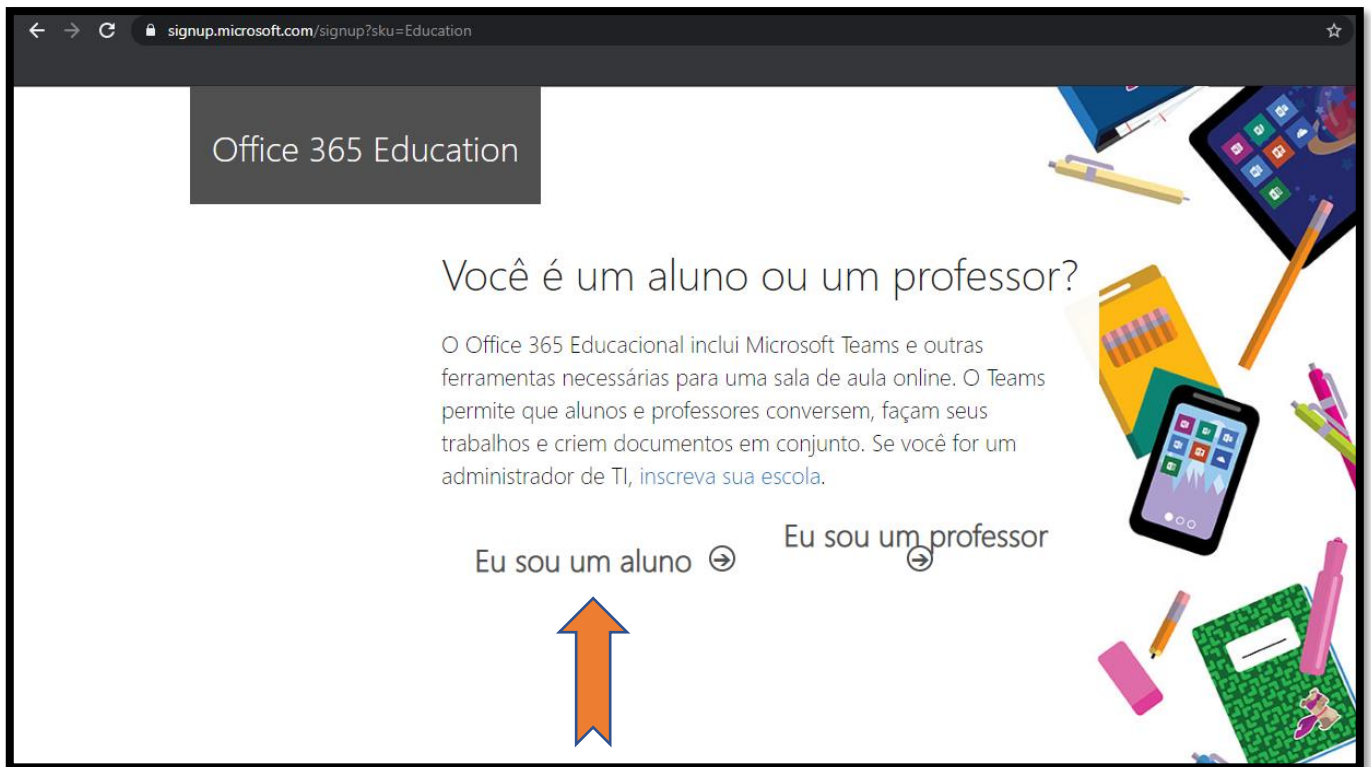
signup.microsoft.com/signup?sku=Education

Office 365 Education

Você é um aluno ou um professor?

O Office 365 Educacional inclui Microsoft Teams e outras ferramentas necessárias para uma sala de aula online. O Teams permite que alunos e professores conversem, façam seus trabalhos e criem documentos em conjunto. Se você for um administrador de TI, inscreva sua escola.

Eu sou um aluno

Eu sou um professor